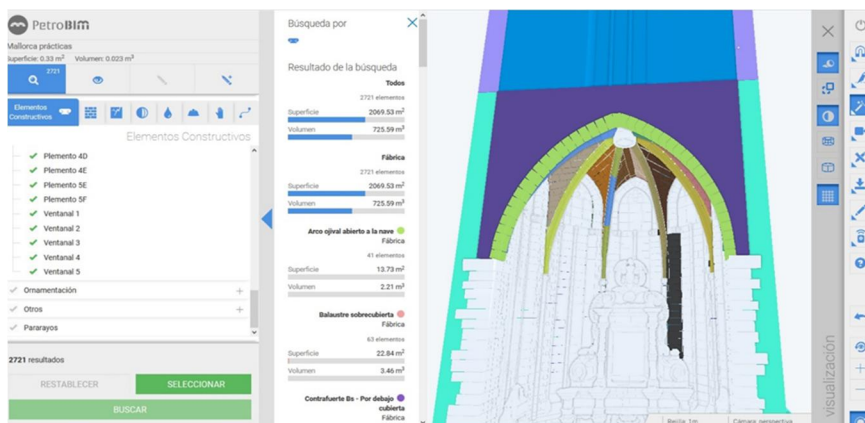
PetroBIM
Mallorca prácticas
Superficie: 0.33 m$^2$ Volumen: 0.023 m$^3$
2721
Elementos Constructivos
Elementos Constructivos
Plemento 4D
Plemento 4E
Plemento 5E
Plemento 5F
Ventanal 1
Ventanal 2
Ventanal 3
Ventanal 4
Ventanal 5
Ornamentación
Otros
Pararayos
2721 resultados
RESTABLECER
SELECCIONAR
BUSCAR

Búsqueda por
Resultado de la búsqueda
Todos
2721 elementos
Superficie 2069.53 m$^2$
Volumen 725.59 m$^3$
Fábrica
2721 elementos
Superficie 2069.53 m$^2$
Volumen 725.59 m$^3$
Arco ojival abierto a la nave
Fábrica
41 elementos
Superficie 13.73 m$^2$
Volumen 2.21 m$^3$
Balaustre sobrecubierta
Fábrica
63 elementos
Superficie 22.84 m$^2$
Volumen 3.46 m$^3$
Contrafuerte Bs - Por debajo cubierta
Fábrica

visualización
Rejilla 1m
Cámara perspectiva